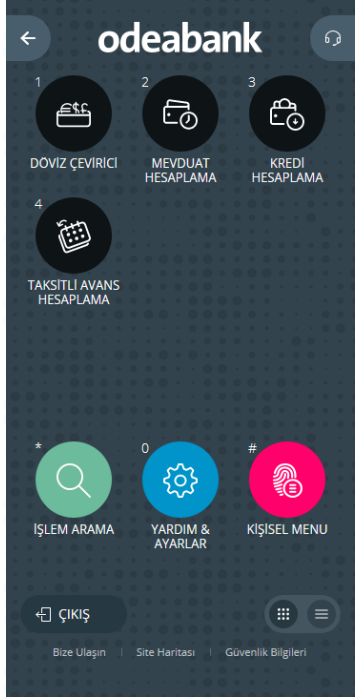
odeabank

1
DÖVİZ ÇEVİRİCİ

2
MEVDUAT HESAPLAMA

3
KREDİ HESAPLAMA

4
TAKSİTLİ AVANS HESAPLAMA

*
İŞLEM ARAMA

0
YARDIM & AYARLAR

#
KİŞİSEL MENU

ÇIKIŞ

Bize Ulaşın | Site Haritası | Güvenlik Bilgileri